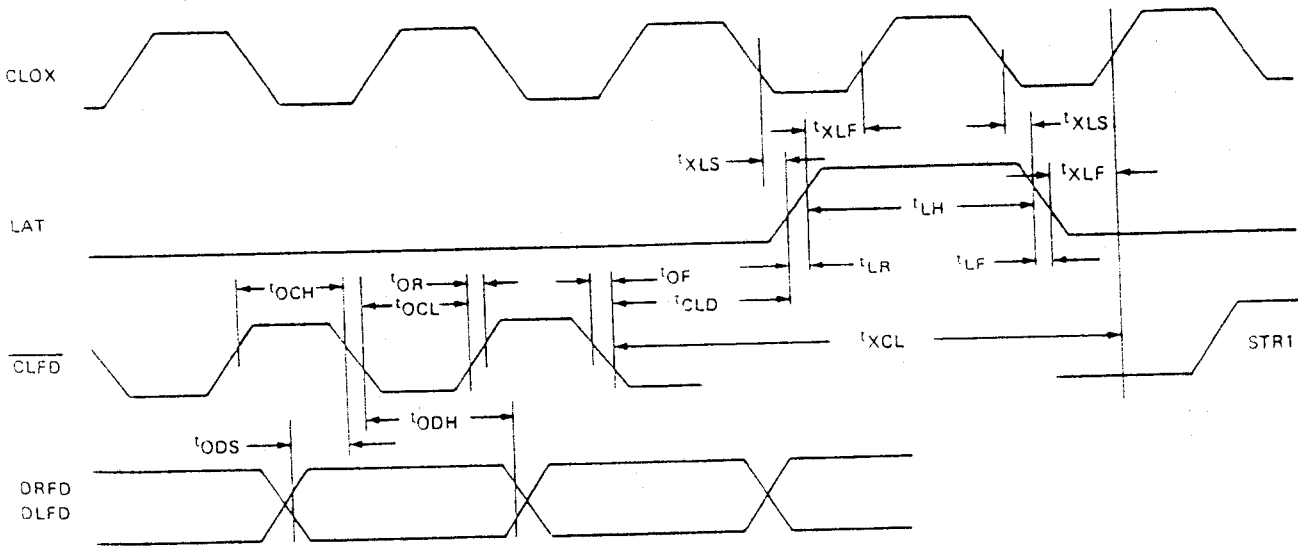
CLOX

$t_{XLF}$

$t_{XLS}$

$t_{XLS}$

$t_{XLF}$

LAT

$t_{LH}$

$t_{LR}$

$t_{LF}$

$t_{OCH}$

$t_{OR}$

$t_{OCL}$

$t_{OF}$

$t_{CLD}$

$\overline{CLFD}$

$t_{XCL}$

STR1

$t_{ODH}$

$t_{ODS}$

ORFD
OLFD